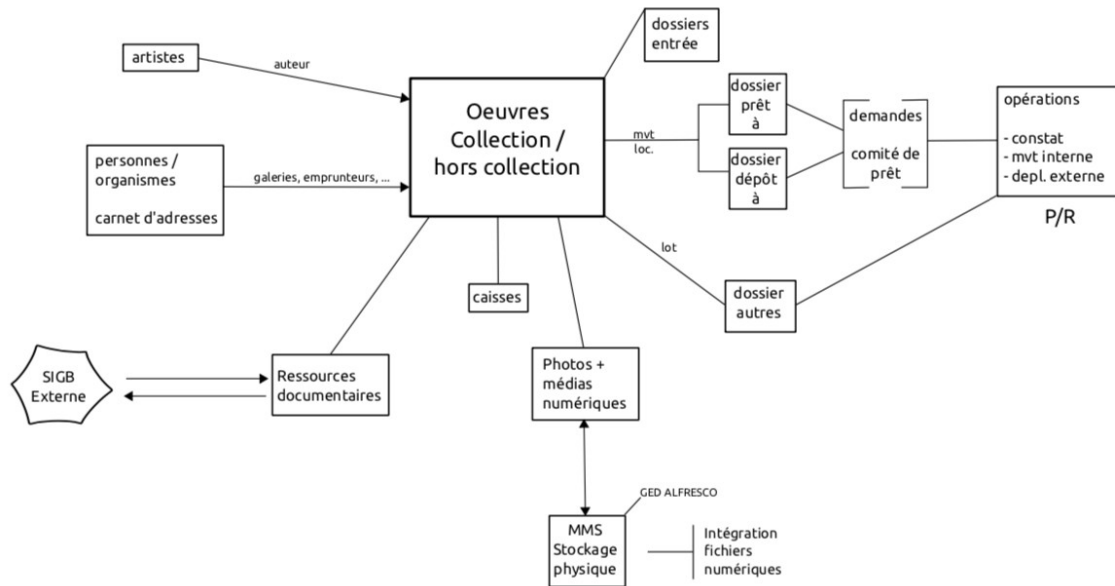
artistes

auteur

personnes / organismes

carnet d'adresses

galeries, emprunteurs, ...

Oeuvres
Collection /
hors collection

dossiers entrée

mvt loc.

dossier prêt à

dossier dépôt à

demandes

comité de prêt

opérations

- constat
- mvt interne
- depl. externe

P/R

lot

dossier autres

caisses

SIGB Externe

Ressources documentaires

Photos + médias numériques

GED ALFRESCO

MMS Stockage physique

Intégration fichiers numériques